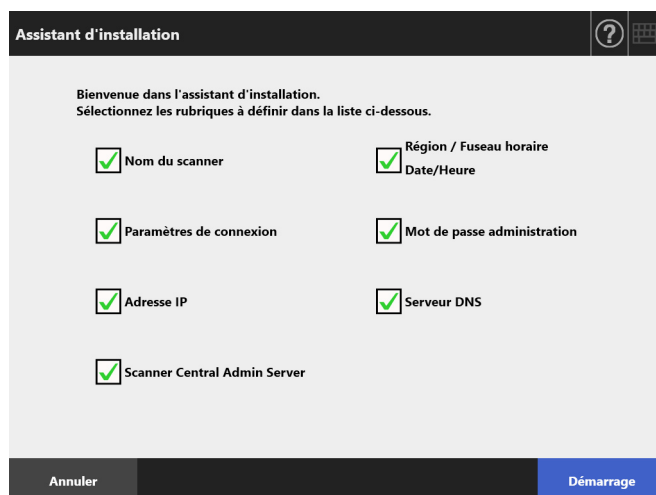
Assistant d'installation

?

Bienvenue dans l'assistant d'installation.
Sélectionnez les rubriques à définir dans la liste ci-dessous.

Nom du scanner

Région / Fuseau horaire
Date/Heure

Paramètres de connexion

Mot de passe administration

Adresse IP

Serveur DNS

Scanner Central Admin Server

Annuler

Démarrage